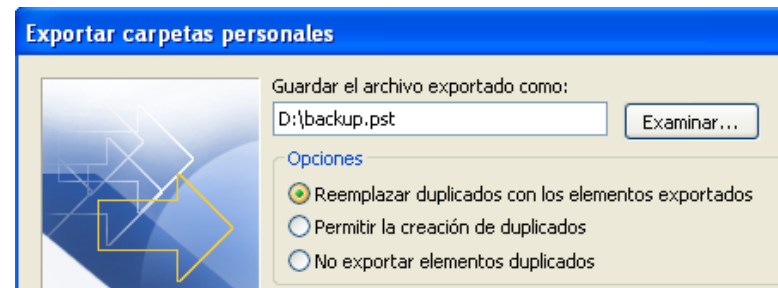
Exportar carpetas personales

Guardar el archivo exportado como:

D:\backup.pst

Examinar...

Opciones

Reemplazar duplicados con los elementos exportados

Permitir la creación de duplicados

No exportar elementos duplicados